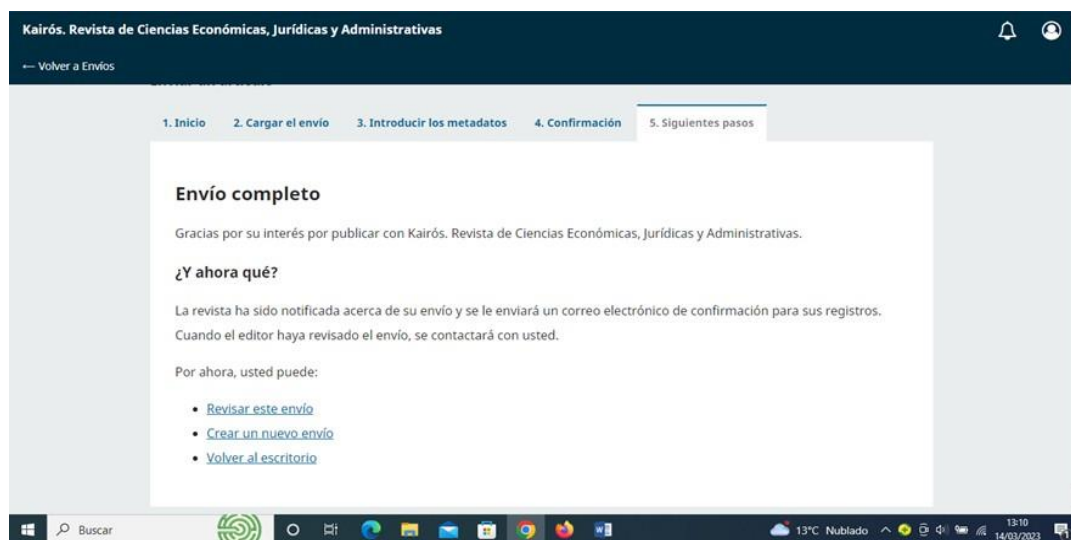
Kairós. Revista de Ciencias Económicas, Jurídicas y Administrativas

← Volver a Envíos

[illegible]

1. Inicio 2. Cargar el envío 3. Introducir los metadatos 4. Confirmación 5. Siguientes pasos

Envío completo

Gracias por su interés por publicar con Kairós. Revista de Ciencias Económicas, Jurídicas y Administrativas.

¿Y ahora qué?

La revista ha sido notificada acerca de su envío y se le enviará un correo electrónico de confirmación para sus registros. Cuando el editor haya revisado el envío, se contactará con usted.

Por ahora, usted puede:

- Revisar este envío
- Crear un nuevo envío
- Volver al escritorio

Buscar

13°C Nublado 13:10 14/03/2023